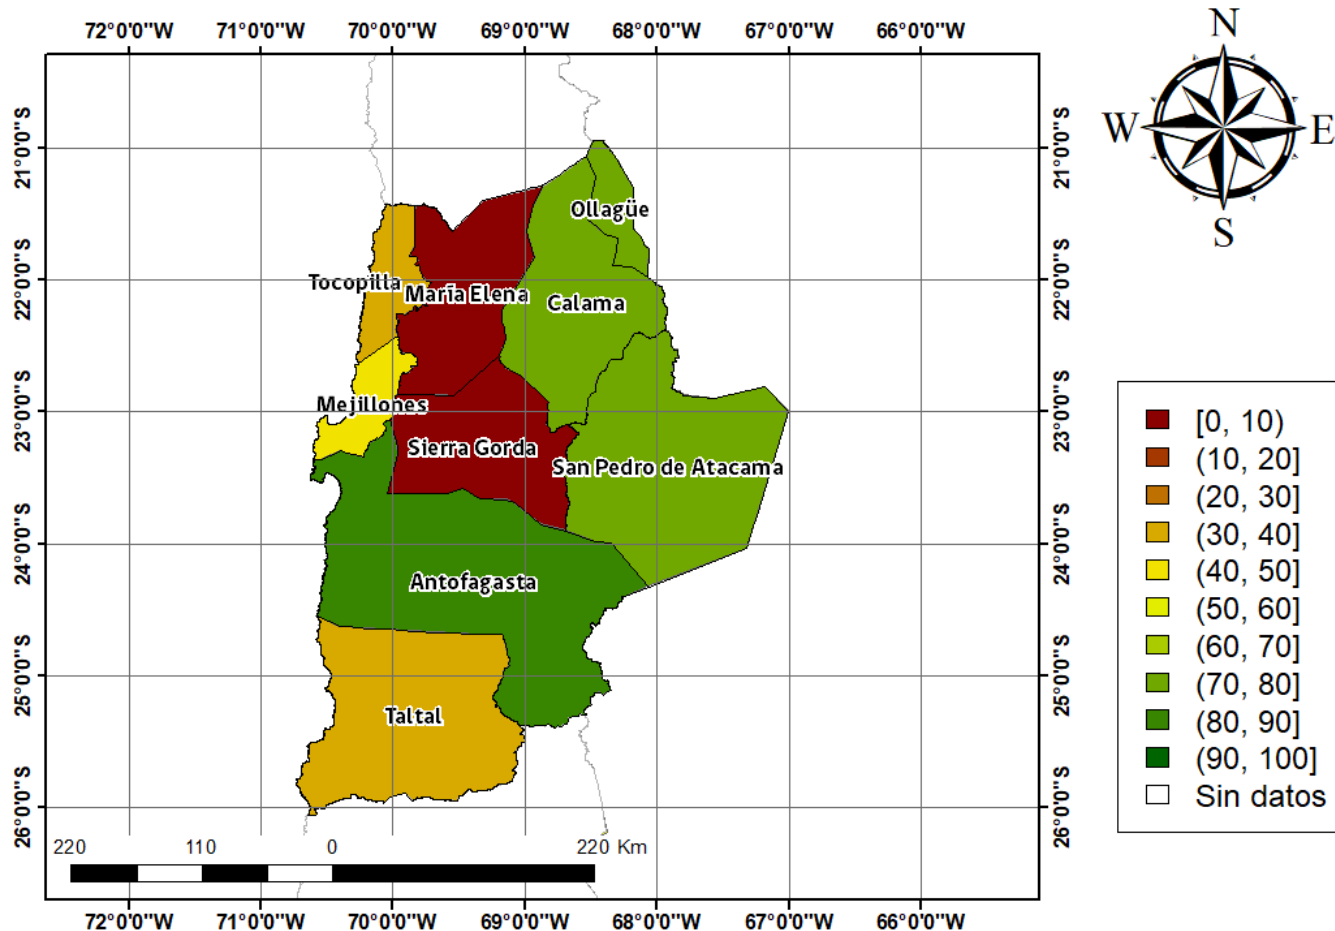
72°0'0"W 71°0'0"W 70°0'0"W 69°0'0"W 68°0'0"W 67°0'0"W 66°0'0"W

N
W E
S

21°0'0"S
22°0'0"S
23°0'0"S
24°0'0"S
25°0'0"S
26°0'0"S

21°0'0"S
22°0'0"S
23°0'0"S
24°0'0"S
25°0'0"S
26°0'0"S

Ollagüe
Tocopilla
María Elena
Calama
Mejillones
Sierra Gorda
San Pedro de Atacama
Antofagasta
Taltal

[0, 10)
(10, 20]
(20, 30]
(30, 40]
(40, 50]
(50, 60]
(60, 70]
(70, 80]
(80, 90]
(90, 100]
Sin datos

220 110 0 220 Km

72°0'0"W 71°0'0"W 70°0'0"W 69°0'0"W 68°0'0"W 67°0'0"W 66°0'0"W